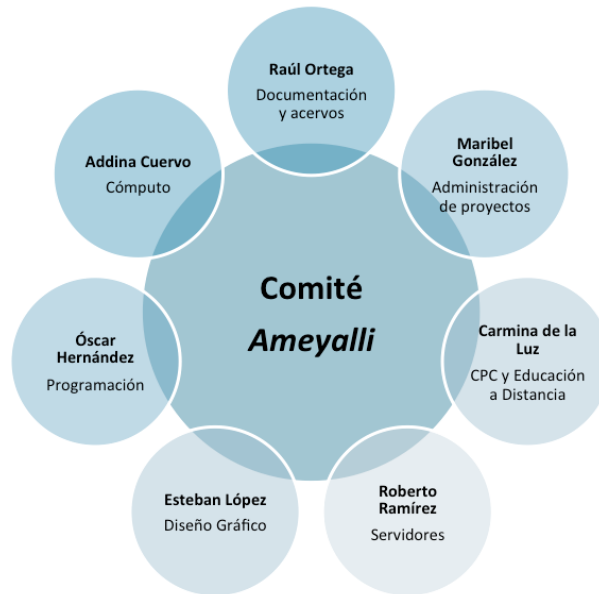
Comité
*Ameyalli*

**Raúl Ortega**
Documentación y acervos

**Maribel González**
Administración de proyectos

**Carmina de la Luz**
CPC y Educación a Distancia

**Roberto Ramírez**
Servidores

**Esteban López**
Diseño Gráfico

**Óscar Hernández**
Programación

**Addina Cuervo**
Cómputo